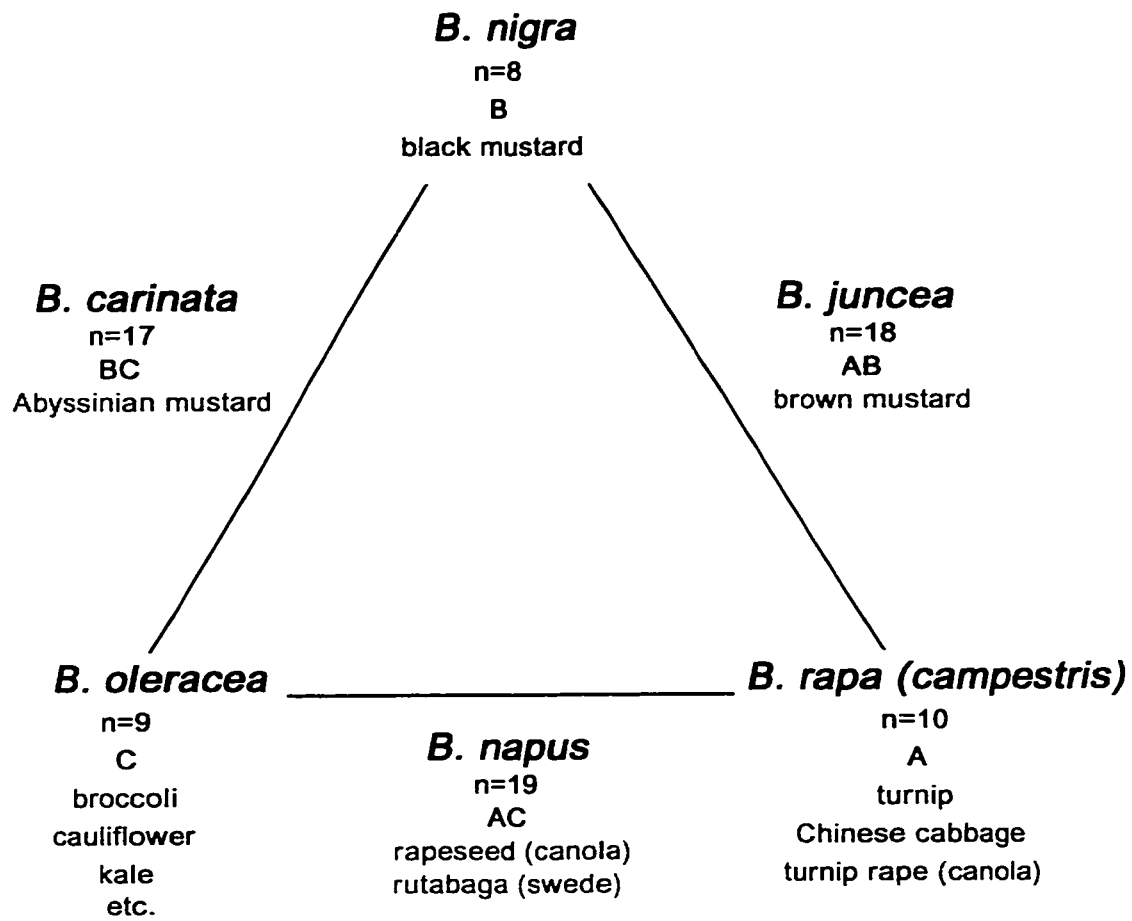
B. nigra
n=8
B
black mustard

B. carinata
n=17
BC
Abyssinian mustard

B. juncea
n=18
AB
brown mustard

B. oleracea
n=9
C
broccoli
cauliflower
kale
etc.

B. napus
n=19
AC
rapeseed (canola)
rutabaga (swede)

B. rapa (campestris)
n=10
A
turnip
Chinese cabbage
turnip rape (canola)